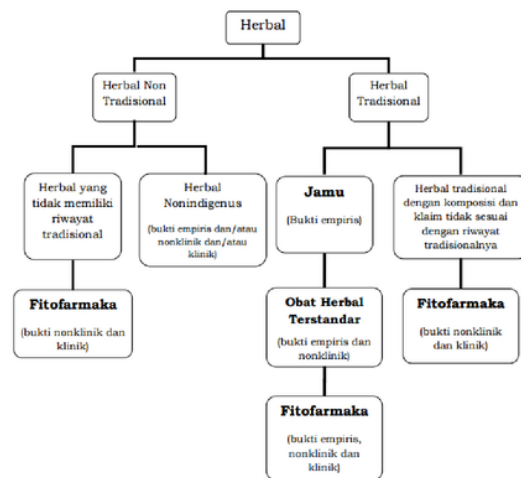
Herbal

Herbal Non Tradisional

Herbal Tradisional

Herbal yang tidak memiliki riwayat tradisional

Herbal Nonindigenus

(bukti empiris dan/atau nonklinik dan/atau klinik)

Jamu

(Bukti empiris)

Herbal tradisional dengan komposisi dan klaim tidak sesuai dengan riwayat tradisionalnya

Fitofarmaka

(bukti nonklinik dan klinik)

Obat Herbal Terstandar

(bukti empiris dan nonklinik)

Fitofarmaka

(bukti nonklinik dan klinik)

Fitofarmaka

(bukti empiris, nonklinik dan klinik)